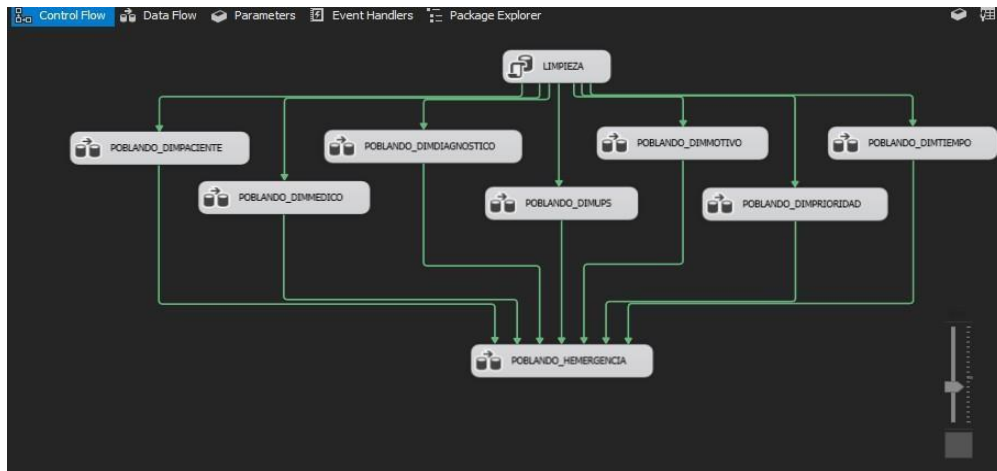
Control Flow   Data Flow   Parameters   Event Handlers   Package Explorer

LIMPIEZA

POBLANDO_DIMPACIENTE

POBLANDO_DIMDIAGNOSTICO

POBLANDO_DIMMOTIVO

POBLANDO_DIMTIEMPO

POBLANDO_DIMMEDICO

POBLANDO_DIMUPS

POBLANDO_DIMPRIORIDAD

POBLANDO_HEMERGENCIA